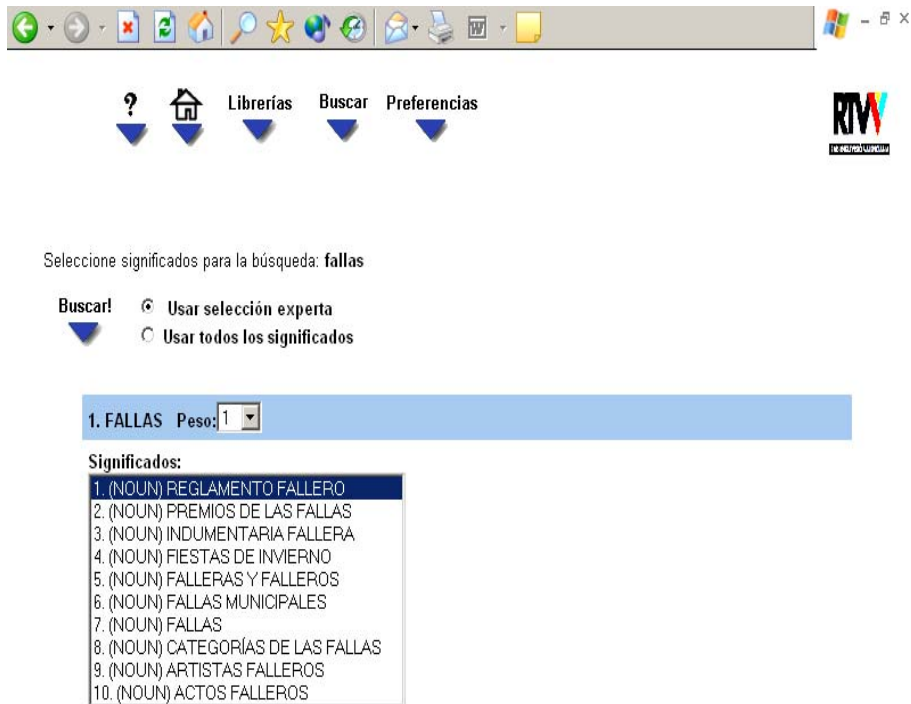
? Librerías Buscar Preferencias

RTVV

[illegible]

Seleccione significados para la búsqueda: fallas

Buscar!

Usar selección experta

Usar todos los significados

1. FALLAS Peso: 1

Significados:

1. (NOUN) REGLAMENTO FALLERO
2. (NOUN) PREMIOS DE LAS FALLAS
3. (NOUN) INDUMENTARIA FALLERA
4. (NOUN) FIESTAS DE INVIERNO
5. (NOUN) FALLERAS Y FALLEROS
6. (NOUN) FALLAS MUNICIPALES
7. (NOUN) FALLAS
8. (NOUN) CATEGORÍAS DE LAS FALLAS
9. (NOUN) ARTISTAS FALLEROS
10. (NOUN) ACTOS FALLEROS